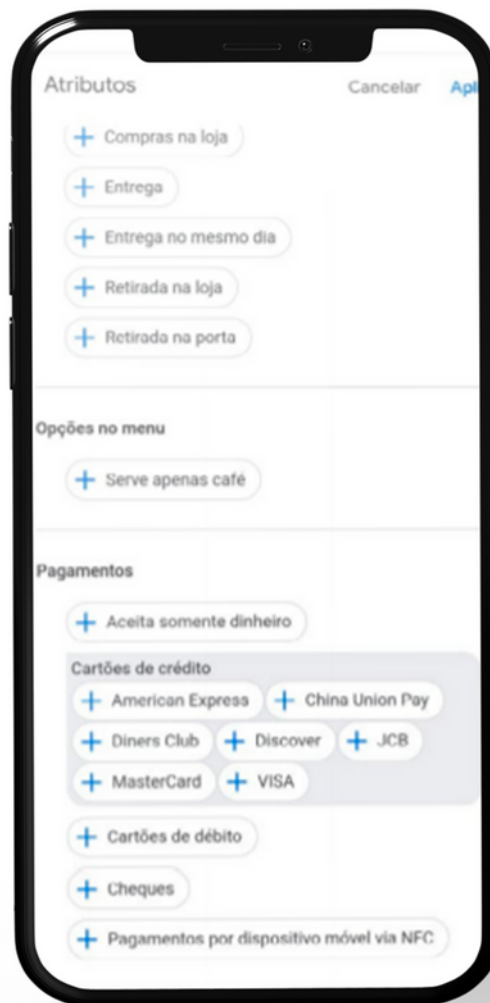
Atributos Cancelar Apl

+ Compras na loja

+ Entrega

+ Entrega no mesmo dia

+ Retirada na loja

+ Retirada na porta

Opções no menu

+ Serve apenas café

Pagamentos

+ Aceita somente dinheiro

Cartões de crédito

+ American Express + China Union Pay

+ Diners Club + Discover + JCB

+ MasterCard + VISA

+ Cartões de débito

+ Cheques

+ Pagamentos por dispositivo móvel via NFC